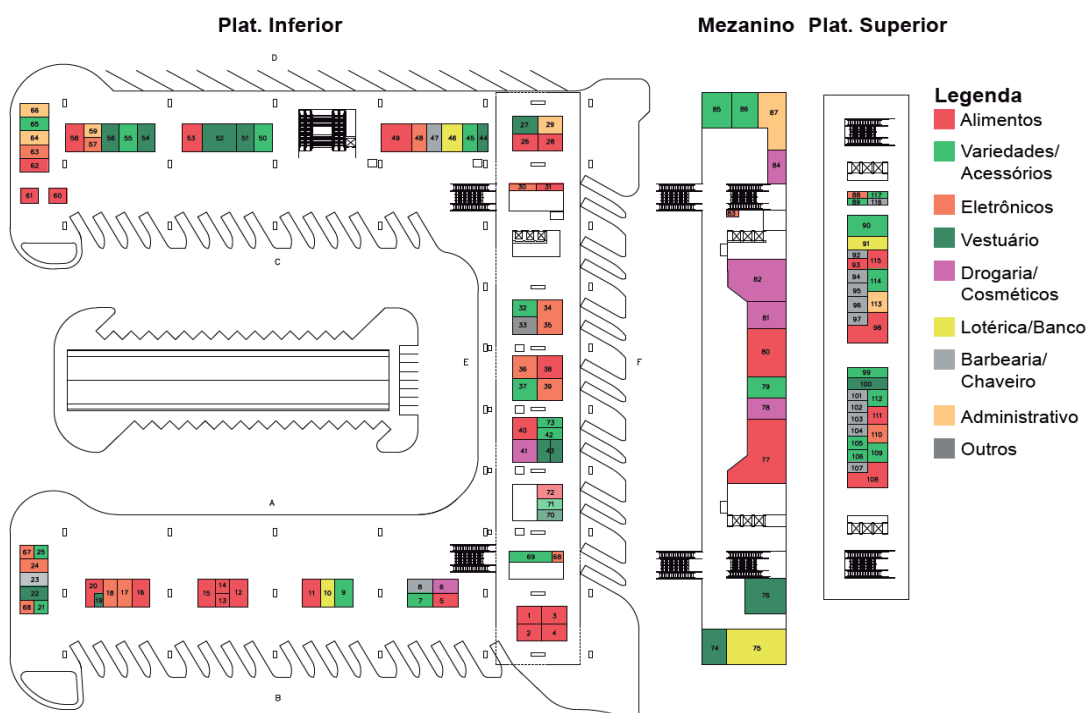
Plat. Inferior

Mezanino Plat. Superior

Legenda
Alimentos
Variedades/ Acessórios
Eletrônicos
Vestuário
Drogaria/ Cosméticos
Lotérica/Banco
Barbearia/ Chaveiro
Administrativo
Outros

D
C
E
F
A
B

66 65 64 63 62
61 60
58 59 57 56 55 54
53 52 51 50
49 48 47 46 45 44
27 29 26 28
30 31
32 34 33 35
36 38 37 39
40 73 42 41 43
72 71 70
69 68
1 3 2 4
67 25 24 23 22 68 21
20 19 18 17 16
15 14 13 12
11 10 9
8 6 7 5

85 86 87 84 83 82 81 80 79 78 77 76 74 75

88 117 89 116 90 91 92 115 93 94 114 95 96 113 97 98
99 100 101 112 102 103 111 104 110 105 106 109 107 108